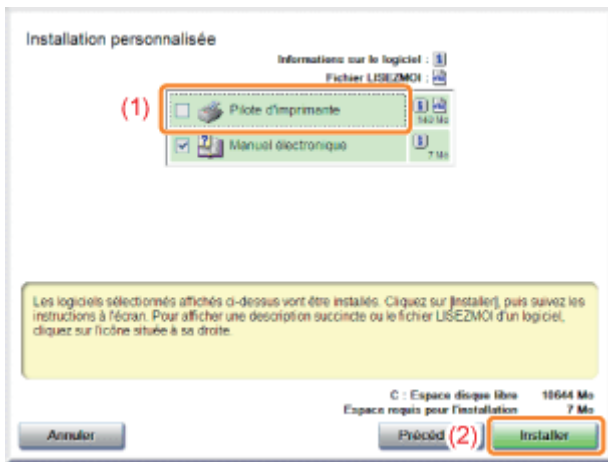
Installation personnalisée

Informations sur le logiciel :
Fichier LISEZMOI :

(1)

Pilote d'imprimante
140 Mo

Manuel électronique
7 Mo

Les logiciels sélectionnés affichés ci-dessus vont être installés. Cliquez sur [Installer], puis suivez les instructions à l'écran. Pour afficher une description succincte ou le fichier LISEZMOI d'un logiciel, cliquez sur l'icône située à sa droite.

C : Espace disque libre 18644 Mo
Espace requis pour l'installation 7 Mo

Annuler

Précéd

(2)

Installer